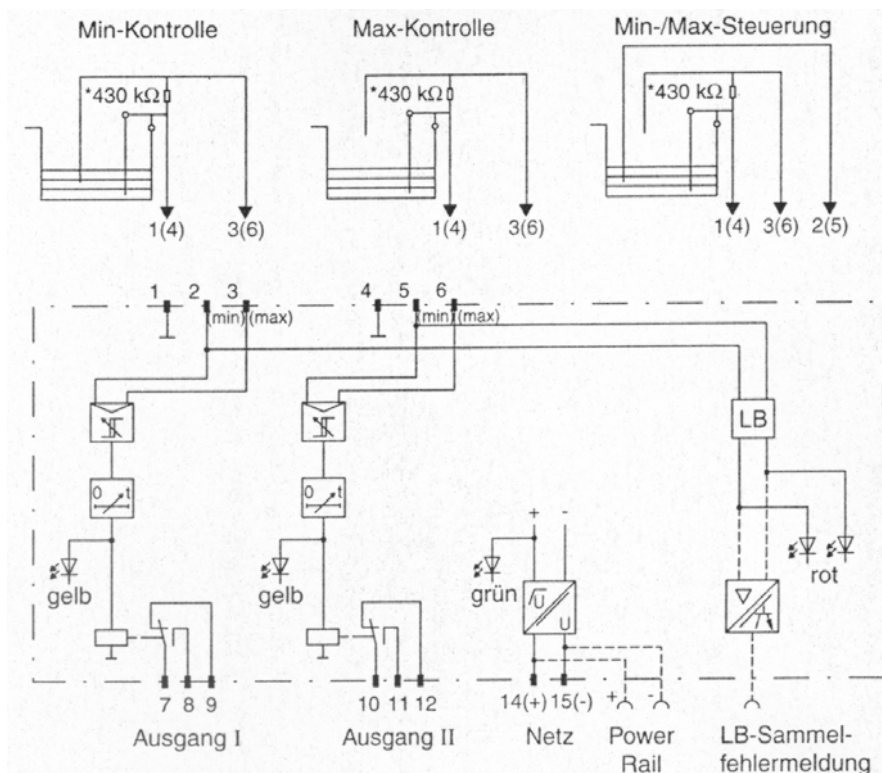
Min-Kontrolle

*430 kΩ

1(4) 3(6)

Max-Kontrolle

*430 kΩ

1(4) 3(6)

Min-/Max-Steuerung

*430 kΩ

1(4) 3(6) 2(5)

1 2 3 (min) (max)

4 5 6 (min) (max)

LB

0 t

0 t

gelb

gelb

+ -

grün

U

U

rot

7 8 9

10 11 12

14(+) 15(-)

+ -

Ausgang I

Ausgang II

Netz

Power Rail

LB-Sammelfehlermeldung